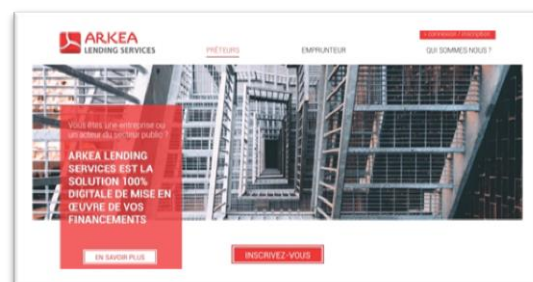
ARKEA
LENDING SERVICES

PRÊTEURS
EMPRUNTEUR
QUI SOMMES NOUS ?

Connexion / Inscription

Vous êtes une entreprise ou un acteur du secteur public ?

ARKEA LENDING SERVICES EST LA SOLUTION 100% DIGITALE DE MISE EN ŒUVRE DE VOS FINANCEMENTS

EN SAVOIR PLUS

INSCRIVEZ-VOUS